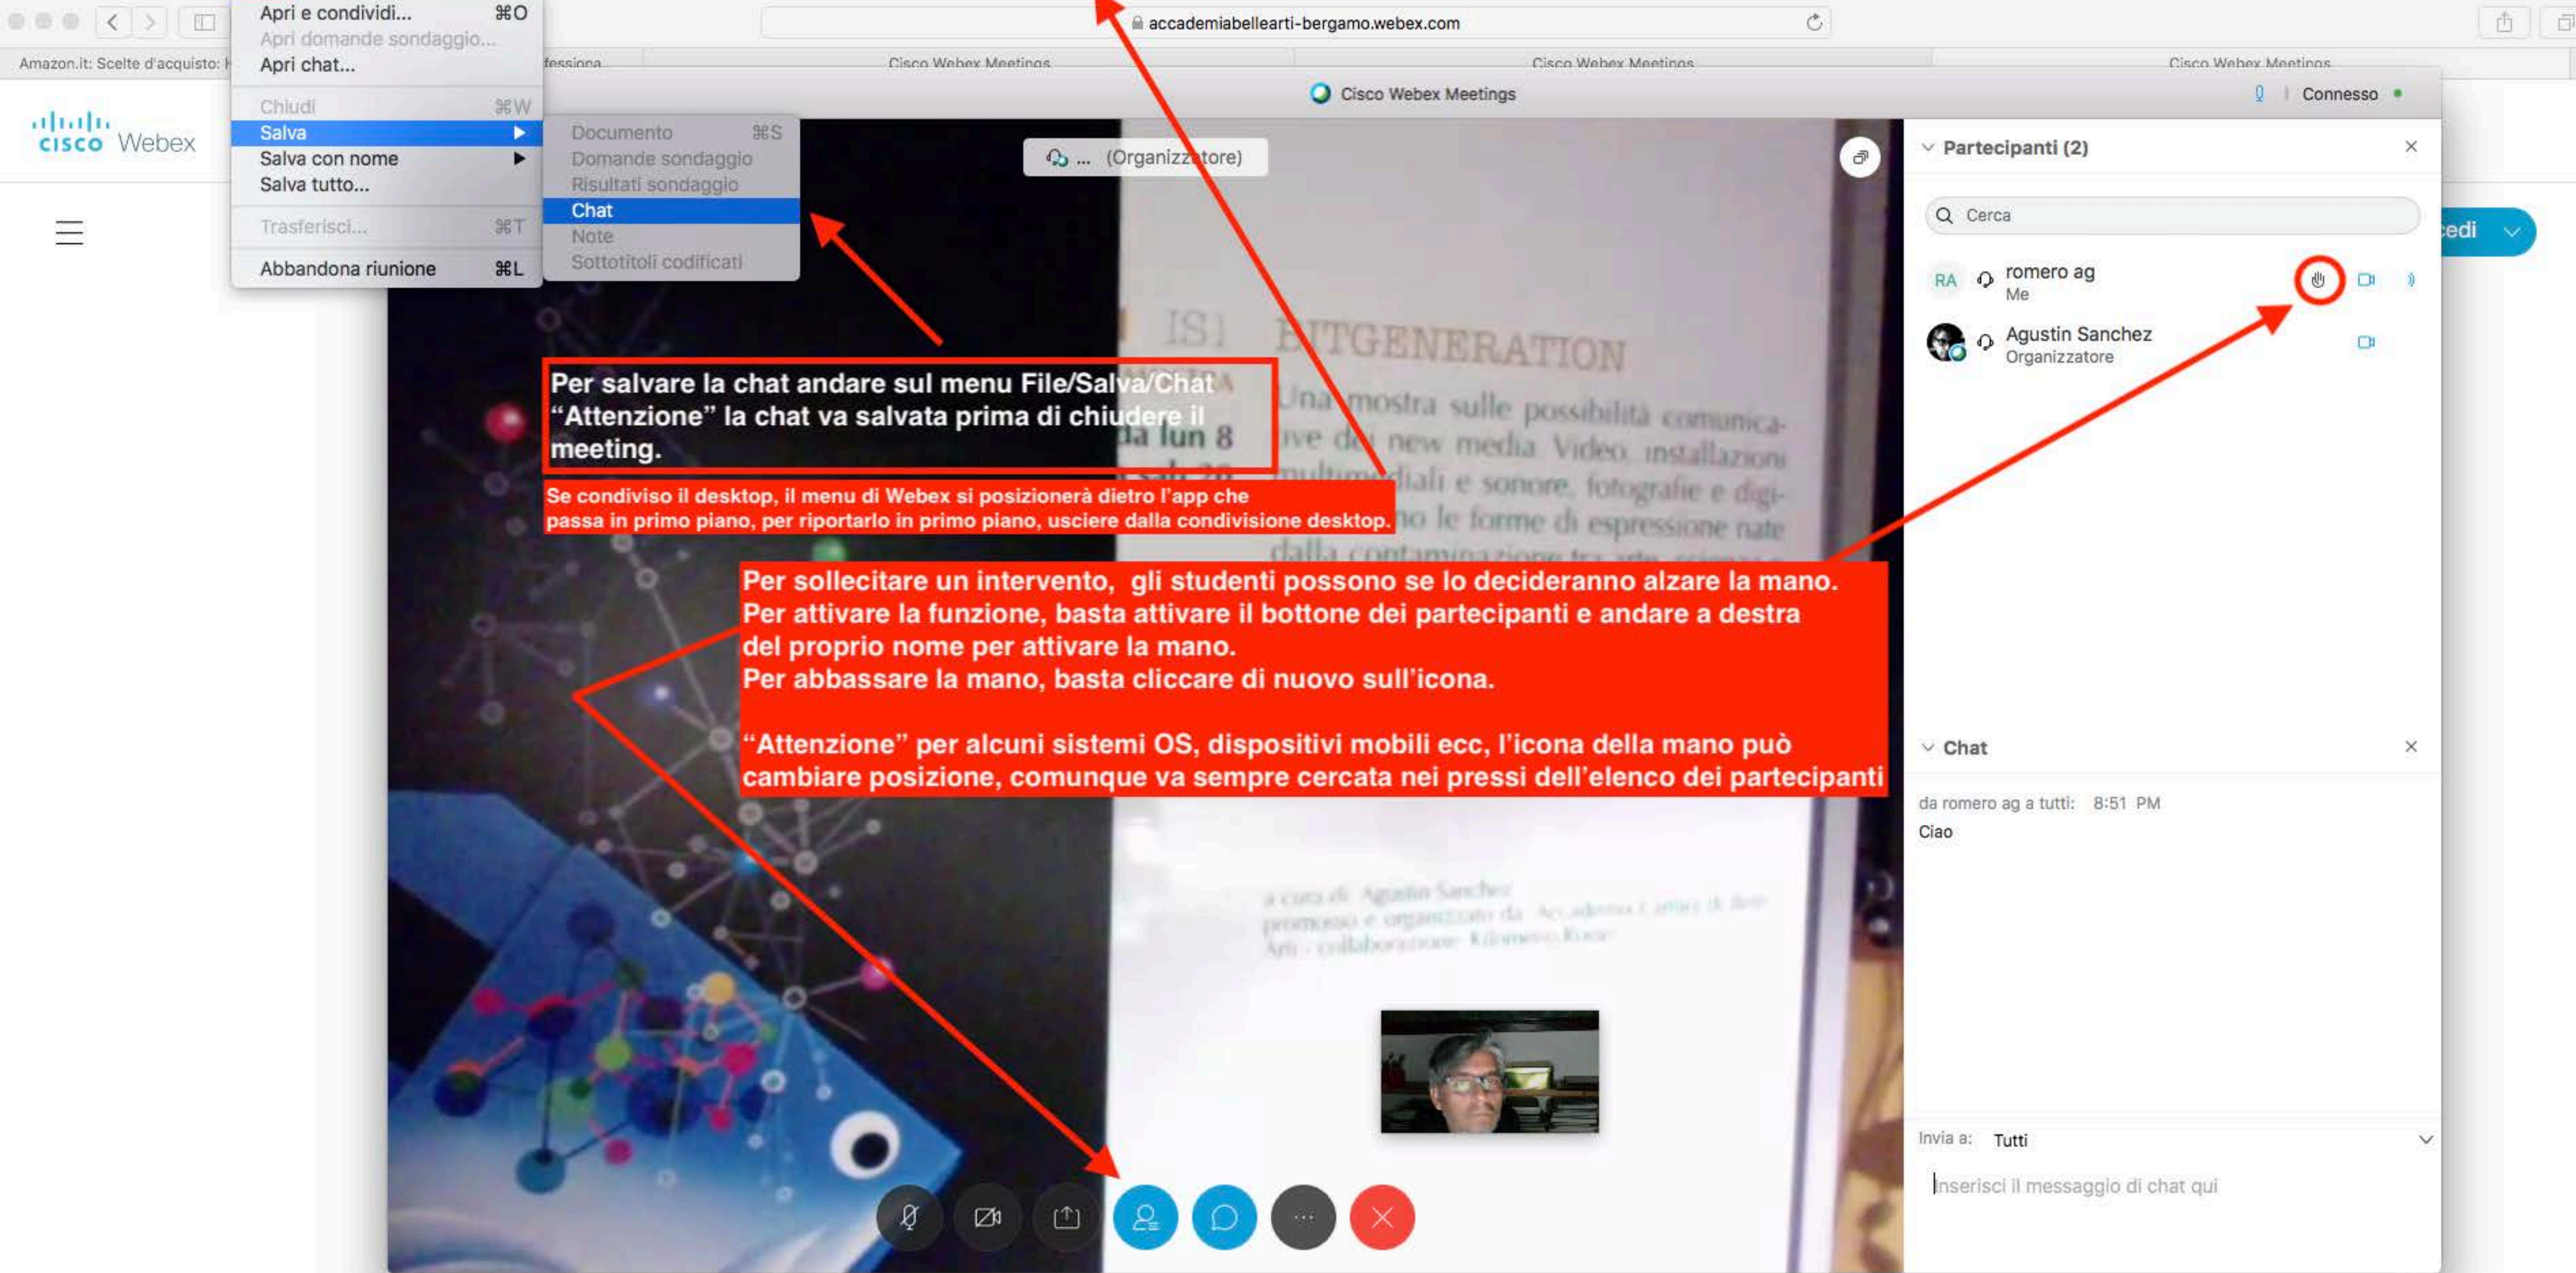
accademiabellearti-bergamo.webex.com

Amazon.it: Scelte d'acquisto: I

Cisco Webex Meetings

Cisco Webex Meetings

Cisco Webex Meetings

Cisco Webex

Apri e condividi... ⌘O
Apri domande sondaggio...
Apri chat...
Chiudi ⌘W
Salva
Salva con nome
Salva tutto...
Trasferisci... ⌘T
Abbandona riunione ⌘L

Documento ⌘S
Domande sondaggio
Risultati sondaggio
Chat
Note
Sottotitoli codificati

Cisco Webex Meetings

Connesso

... (Organizzatore)

Partecipanti (2)

Cerca

RA romero ag
Me

Agustin Sanchez
Organizzatore

Per salvare la chat andare sul menu File/Salva/Chat
“Attenzione” la chat va salvata prima di chiudere il meeting.

Se condiviso il desktop, il menu di Webex si posizionerà dietro l'app che passa in primo piano, per riportarlo in primo piano, usciere dalla condivisione desktop.

Per sollecitare un intervento, gli studenti possono se lo decideranno alzare la mano.
Per attivare la funzione, basta attivare il bottone dei partecipanti e andare a destra del proprio nome per attivare la mano.
Per abbassare la mano, basta cliccare di nuovo sull'icona.

“Attenzione” per alcuni sistemi OS, dispositivi mobili ecc, l'icona della mano può cambiare posizione, comunque va sempre cercata nei pressi dell'elenco dei partecipanti

BITGENERATION
Una mostra sulle possibilità comunicative dei new media. Video, installazioni multimediali e sonore, fotografie e digi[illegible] le forme di espressione nate dalla contaminazione tra arte, scienza

Chat

da romero ag a tutti: 8:51 PM
Ciao

Invia a: Tutti

Inserisci il messaggio di chat qui

edi